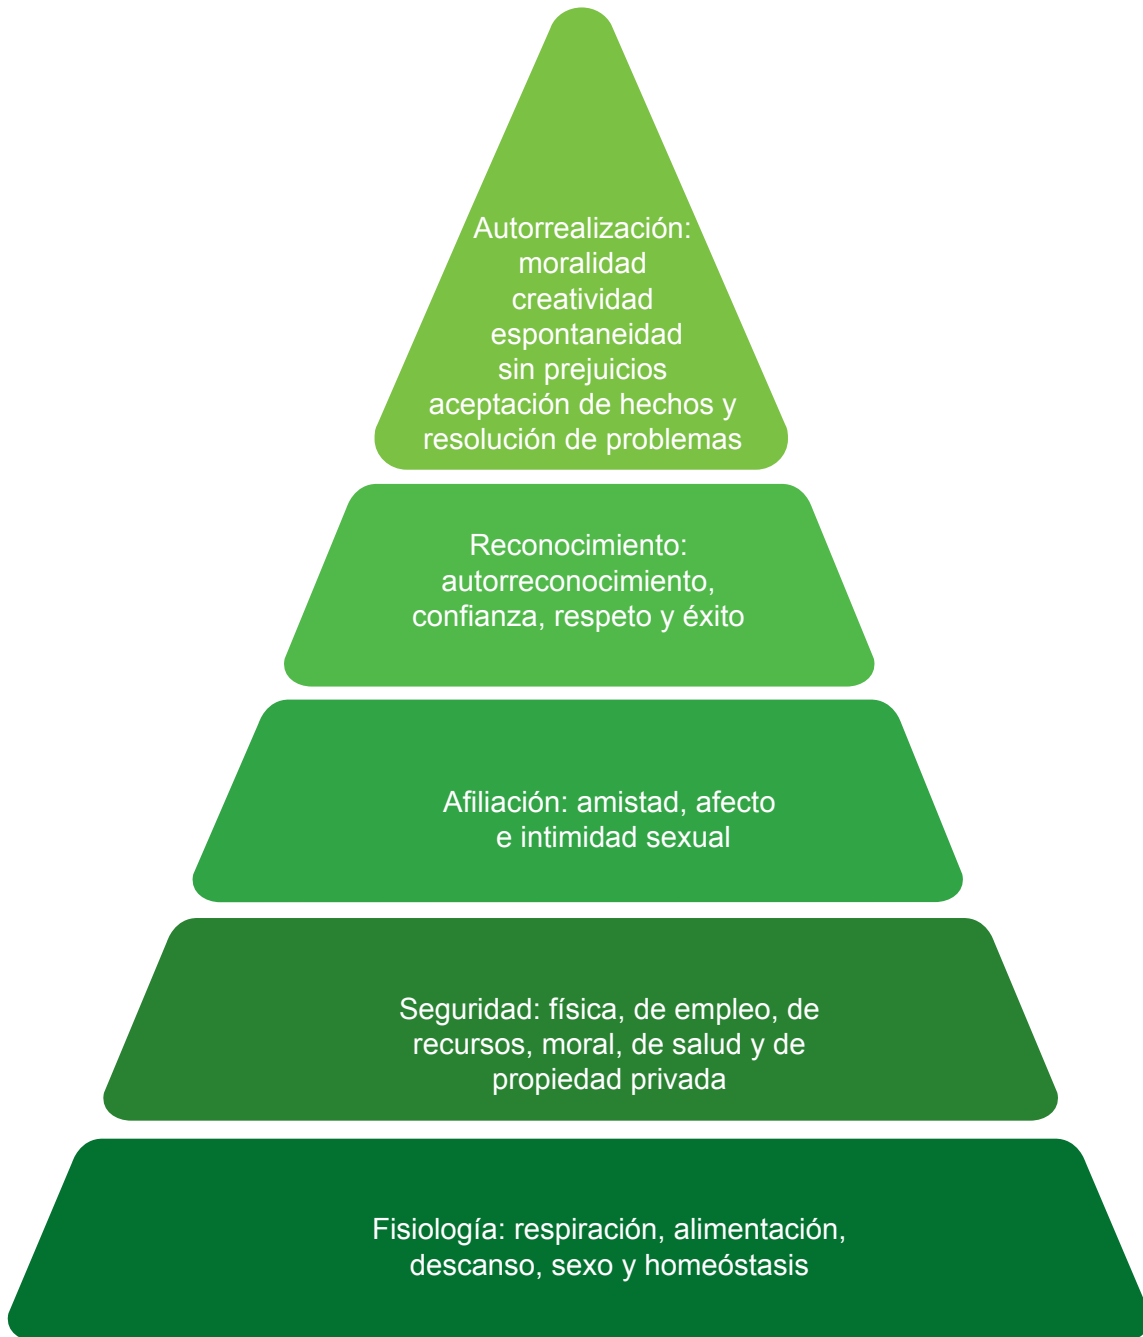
Autorrealización:
moralidad
creatividad
espontaneidad
sin prejuicios
aceptación de hechos y
resolución de problemas

Reconocimiento:
autorreconocimiento,
confianza, respeto y éxito

Afiliación: amistad, afecto
e intimidad sexual

Seguridad: física, de empleo, de
recursos, moral, de salud y de
propiedad privada

Fisiología: respiración, alimentación,
descanso, sexo y homeóstasis